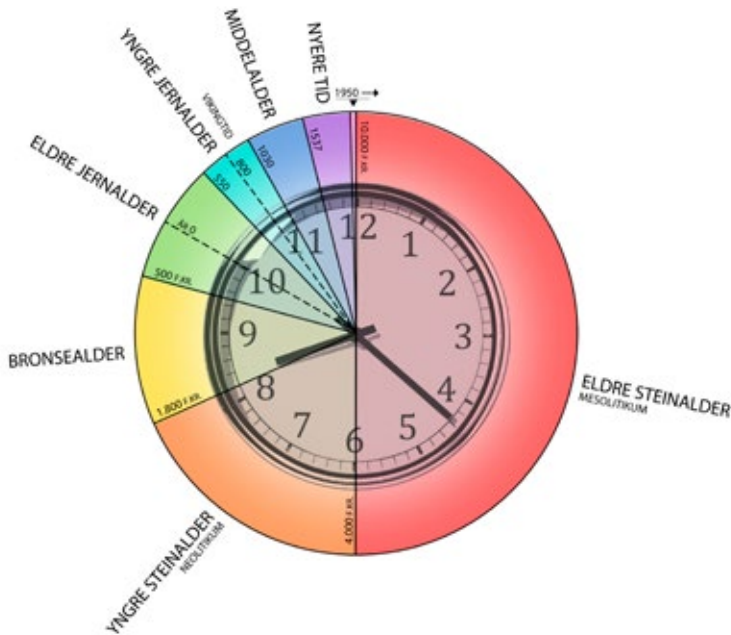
MIDDELALDER
NYERE TID
YNGRE JERNALDER
VIKINGTID
1950
ELDRE JERNALDER
1030
1537
800
550
10 000 f. Kr.
400
500 f. Kr.
12
1
11
2
10
9
3
BRONSEALDER
8
4
1 800 f. Kr.
7
5
6
ELDRE STEINALDER
MESOLITIKUM
4 000 f. Kr.
YNGRE STEINALDER
NEOLITIKUM